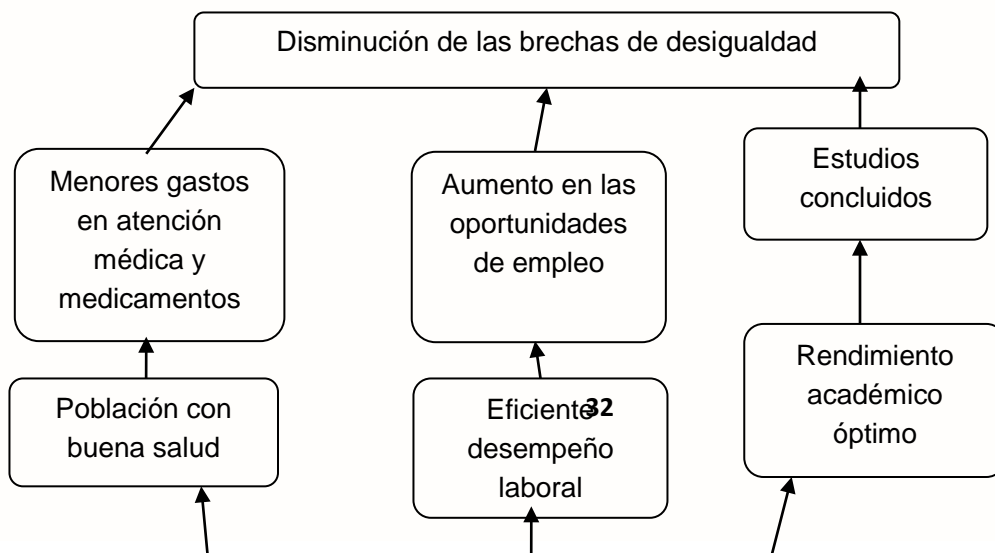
Disminución de las brechas de desigualdad

Menores gastos en atención médica y medicamentos

Aumento en las oportunidades de empleo

Estudios concluidos

Población con buena salud

Eficiente desempeño laboral

32

Rendimiento académico óptimo